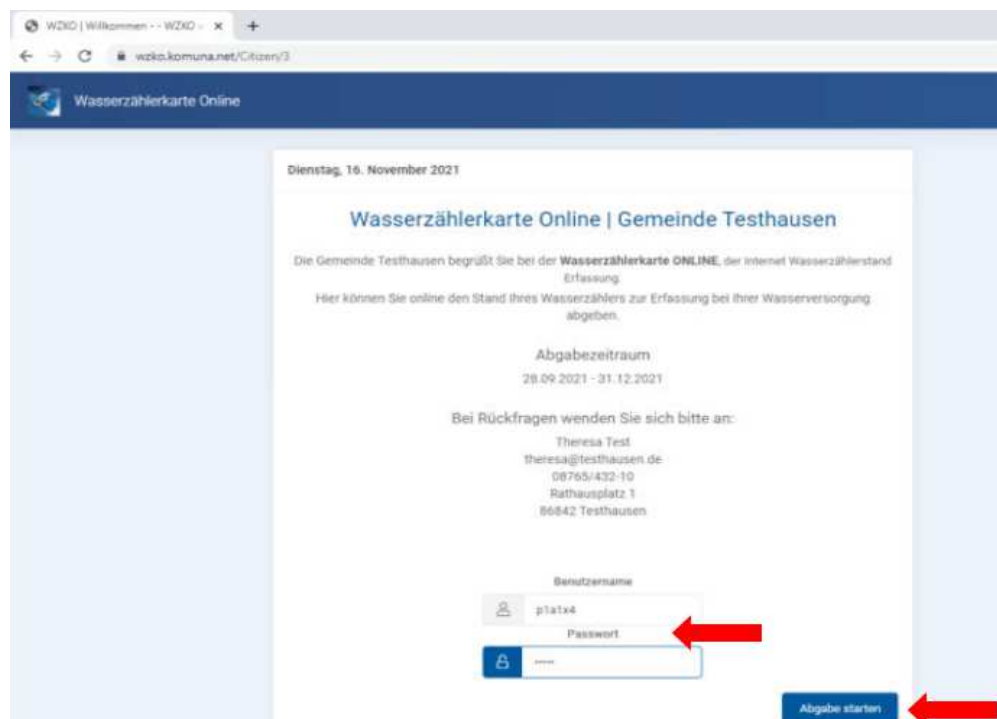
WZKO | Willkommen - - WZKO - ×

wzko.komuna.net/Citizen/3

Wasserzählerkarte Online

Dienstag, 16. November 2021

Wasserzählerkarte Online | Gemeinde Testhausen

Die Gemeinde Testhausen begrüßt Sie bei der **Wasserzählerkarte ONLINE**, der Internet Wasserzählerstand Erfassung.
Hier können Sie online den Stand Ihres Wasserzählers zur Erfassung bei Ihrer Wasserversorgung abgeben.

Abgabezeitraum

28.09.2021 - 31.12.2021

Bei Rückfragen wenden Sie sich bitte an:

Theresa Test
theresa@testhausen.de
08765/432-10
Rathausplatz 1
86842 Testhausen

Benutzername

platx4

Passwort

•••••

Abgabe starten